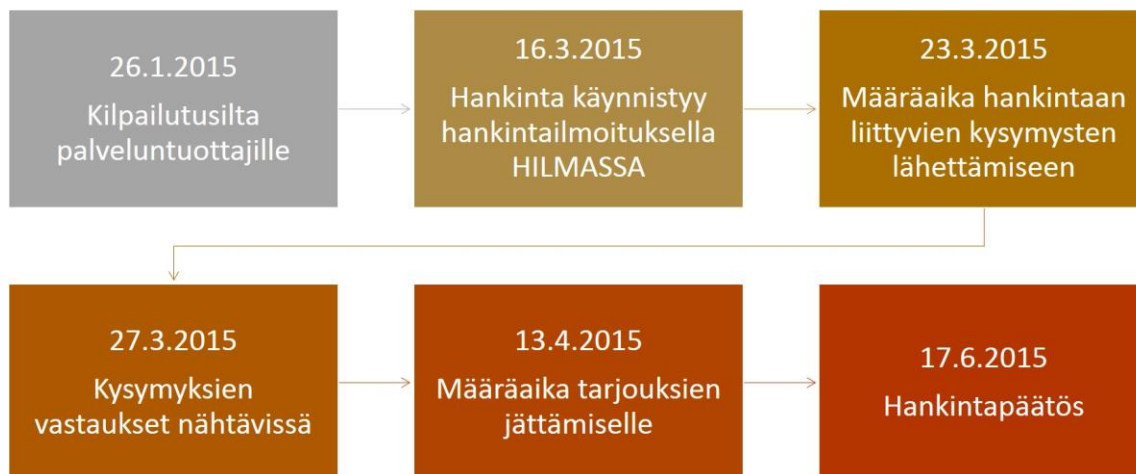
26.1.2015
Kilpailutusilta palveluntuottajille

16.3.2015
Hankinta käynnistyy hankintailmoituksella HILMASSA

23.3.2015
Määräaika hankintaan liittyvien kysymysten lähettämiseen

27.3.2015
Kysymyksien vastaukset nähtävissä

13.4.2015
Määräaika tarjouksien jättämiselle

17.6.2015
Hankintapäätös